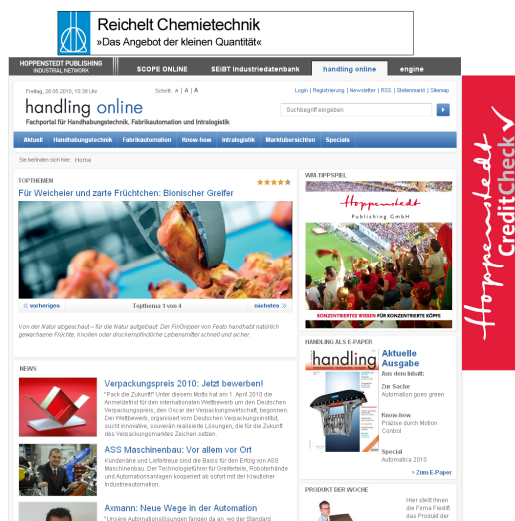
Reichelt Chemietechnik
»Das Angebot der kleinen Quantität«

HOPPENSTEDT PUBLISHING INDUSTRIAL NETWORK | SCOPE ONLINE | SEIBT Industriedatenbank | handling online | engine

Freitag, 26.03.2010, 10:38 Uhr
Schrift: A | A | A
Login | Registrierung | Newsletter | RSS | Stellenmarkt | Sitemap

handling online
Fachportal für Handhabungstechnik, Fabrikautomation und Intralogistik

Suchbegriff eingeben

Aktuell | Handhabungstechnik | Fabrikautomation | Know-how | Intralogistik | Marktübersichten | Specials

Sie befinden sich hier: Home

TOPTHEMEN
Für Weicheier und zarte Früchtchen: Bionischer Greifer

« vorheriges | Topthema 1 von 4 | nächstes »

Von der Natur abgeschaut – für die Natur aufgebaut: Der FinGripper von Festo handhabt natürlich gewachsene Früchte, Knollen oder druckempfindliche Lebensmittel schnell und sicher.

NEWS
Verpackungspreis 2010: Jetzt bewerben!
"Pack die Zukunft!" Unter diesem Motto hat am 1. April 2010 die Anmeldefrist für den internationalen Wettbewerb um den Deutschen Verpackungspreis, den Oscar der Verpackungswirtschaft, begonnen. Der Wettbewerb, organisiert vom Deutschen Verpackungsinstitut, sucht innovative, souverän realisierte Lösungen, die für die Zukunft des Verpackungsmarktes Zeichen setzen.

ASS Maschinenbau: Vor allem vor Ort
Kundennähe und Lieftertreue sind die Basis für den Erfolg von ASS Maschinenbau. Der Technologieführer für Greiferteile, Roboterhände und Automationslösungen kooperiert ab sofort mit der Kraußner Industrieautomation.

Axmann: Neue Wege in der Automation
"Unsere Automatisierungslösungen fangen da an, wo der Standard

WM-TIPPSPIEL
Hoppenstedt Publishing GmbH
KONZENTRIERTES WISSEN FÜR KONZENTRIERTE KÖPFE

HANDLING ALS E-PAPER
handling
Aktuelle Ausgabe
Aus dem Inhalt:
Zur Sache
Automation goes green
Know-how
Präzise durch Motion Control
Special
Automatica 2010
» Zum E-Paper

PRODUKT DER WOCHE
Hier stellt Ihnen die Firma Fileliff das Produkt der

Hoppenstedt CreditCheck